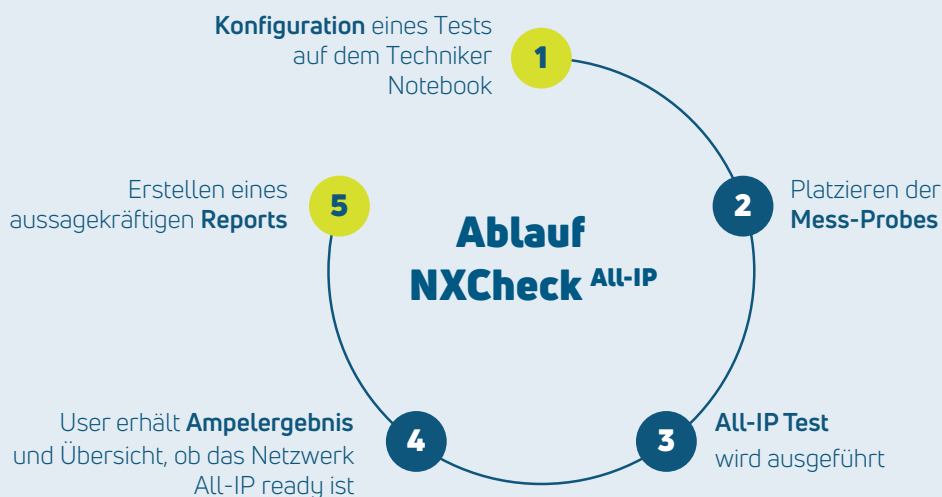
**Konfiguration** eines Tests auf dem Techniker Notebook

1

Erstellen eines aussagekräftigen **Reports**

5

Ablauf NXCheck $^{\text{All-IP}}$

2

Platzieren der **Mess-Probes**

User erhält **Ampelergebnis** und Übersicht, ob das Netzwerk All-IP ready ist

4

3

**All-IP Test** wird ausgeführt